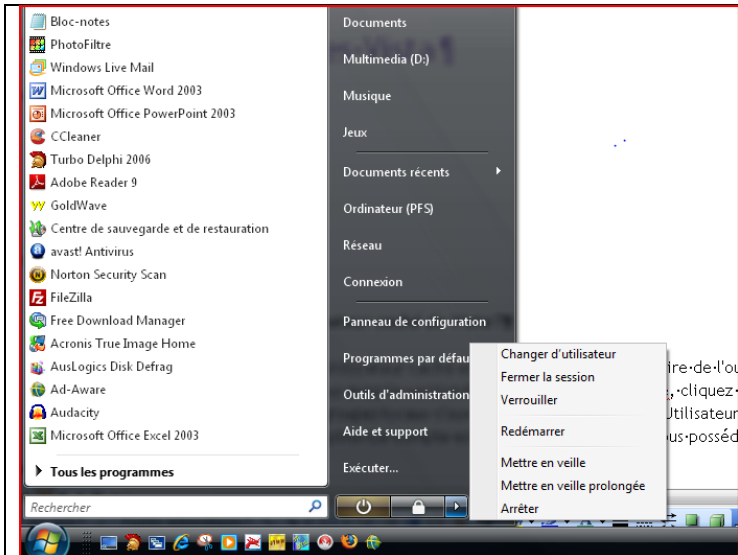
Bloc-notes
PhotoFiltre
Windows Live Mail
Microsoft Office Word 2003
Microsoft Office PowerPoint 2003
CCleaner
Turbo Delphi 2006
Adobe Reader 9
GoldWave
Centre de sauvegarde et de restauration
avast! Antivirus
Norton Security Scan
FileZilla
Free Download Manager
Acronis True Image Home
AusLogics Disk Defrag
Ad-Aware
Audacity
Microsoft Office Excel 2003

Tous les programmes

Rechercher

Documents
Multimedia (D:)
Musique
Jeux
Documents récents
Ordinateur (PFS)
Réseau
Connexion
Panneau de configuration
Programmes par défau
Outils d'administration
Aide et support
Exécuter...

Changer d'utilisateur
Fermer la session
Verrouiller
Redémarrer
Mettre en veille
Mettre en veille prolongée
Arrêter

ire·de·l'ou
, cliquez
Utilisateur
us·posséd